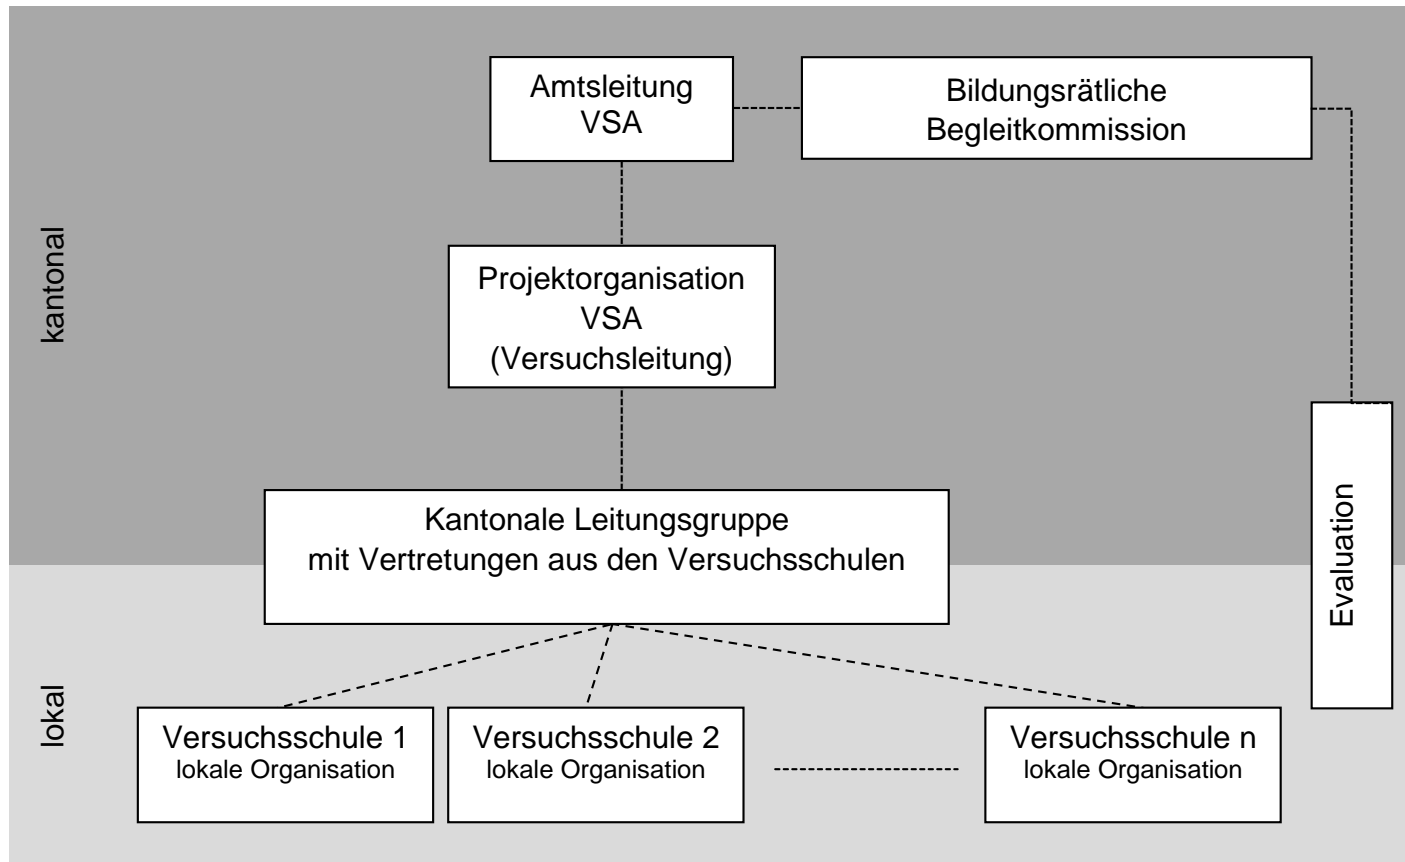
Amtsleitung VSA

Bildungsrätliche Begleitkommission

kantonal

Projektorganisation VSA (Versuchsleitung)

Evaluation

Kantonale Leitungsgruppe mit Vertretungen aus den Versuchsschulen

lokal

Versuchsschule 1 lokale Organisation

Versuchsschule 2 lokale Organisation

Versuchsschule n lokale Organisation